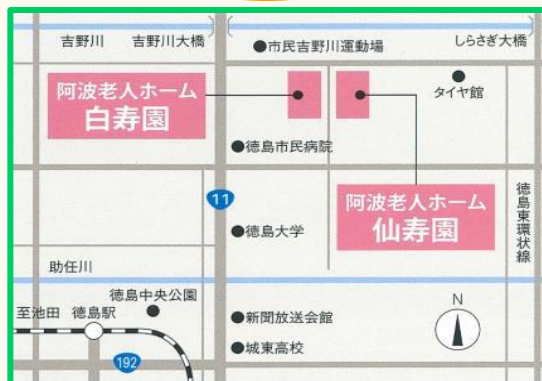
吉野川
吉野川大橋
●市民吉野川運動場
しらさぎ大橋
阿波老人ホーム
白寿園
タイヤ館
●徳島市民病院
11
●徳島大学
阿波老人ホーム
仙寿園
徳島東環状線
助任川
徳島中央公園
至池田
徳島駅
●新聞放送会館
●城東高校
N
192